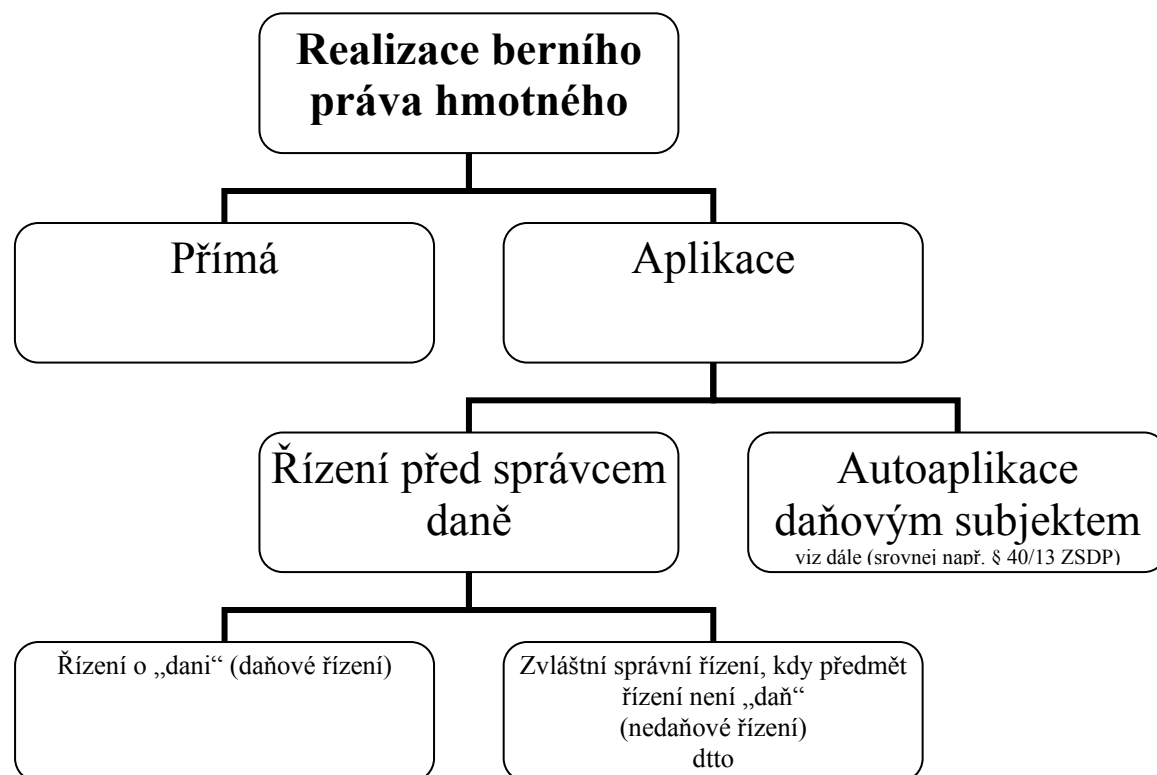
Realizace berního práva hmotného

Přímá

Aplikace

Řízení před správcem daně

Autoaplikace daňovým subjektem
viz dále (srovnej např. § 40/13 ZSDP)

Řízení o „dani“ (daňové řízení)

Zvláštní správní řízení, kdy předmět řízení není „daň“
(nedaňové řízení)
dtto